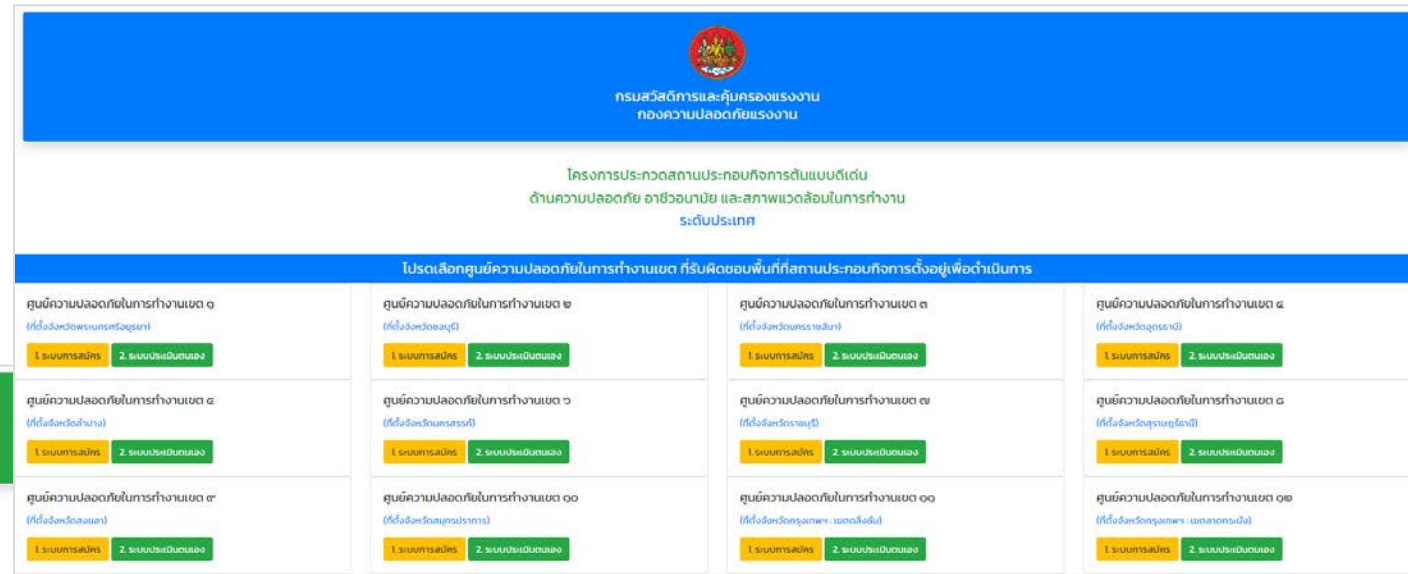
กรมสวัสดิการและคุ้มครองแรงงาน
กองความปลอดภัยแรงงาน

โครงการประกวดสถานประกอบกิจการต้นแบบดีเด่น
ด้านความปลอดภัย อาชีวอนามัย และสภาพแวดล้อมในการทำงาน
ระดับประเทศ

โปรดเลือกศูนย์ความปลอดภัยในการทำงานเขต ที่รับผิดชอบพื้นที่ที่สถานประกอบกิจการตั้งอยู่เพื่อดำเนินการ

ศูนย์ความปลอดภัยในการทำงานเขต ๑
(ที่ตั้งจังหวัดพระนครศรีอยุธยา)
1. ระบบการสมัคร 2. ระบบประเมินตนเอง

ศูนย์ความปลอดภัยในการทำงานเขต ๒
(ที่ตั้งจังหวัดชลบุรี)
1. ระบบการสมัคร 2. ระบบประเมินตนเอง

ศูนย์ความปลอดภัยในการทำงานเขต ๓
(ที่ตั้งจังหวัดนครราชสีมา)
1. ระบบการสมัคร 2. ระบบประเมินตนเอง

ศูนย์ความปลอดภัยในการทำงานเขต ๔
(ที่ตั้งจังหวัดอุดรธานี)
1. ระบบการสมัคร 2. ระบบประเมินตนเอง

ศูนย์ความปลอดภัยในการทำงานเขต ๕
(ที่ตั้งจังหวัดลำปาง)
1. ระบบการสมัคร 2. ระบบประเมินตนเอง

ศูนย์ความปลอดภัยในการทำงานเขต ๖
(ที่ตั้งจังหวัดนครสวรรค์)
1. ระบบการสมัคร 2. ระบบประเมินตนเอง

ศูนย์ความปลอดภัยในการทำงานเขต ๗
(ที่ตั้งจังหวัดราชบุรี)
1. ระบบการสมัคร 2. ระบบประเมินตนเอง

ศูนย์ความปลอดภัยในการทำงานเขต ๘
(ที่ตั้งจังหวัดสุราษฎร์ธานี)
1. ระบบการสมัคร 2. ระบบประเมินตนเอง

ศูนย์ความปลอดภัยในการทำงานเขต ๙
(ที่ตั้งจังหวัดสงขลา)
1. ระบบการสมัคร 2. ระบบประเมินตนเอง

ศูนย์ความปลอดภัยในการทำงานเขต ๑๐
(ที่ตั้งจังหวัดสมุทรปราการ)
1. ระบบการสมัคร 2. ระบบประเมินตนเอง

ศูนย์ความปลอดภัยในการทำงานเขต ๑๑
(ที่ตั้งจังหวัดกรุงเทพฯ : เขตตลิ่งชัน)
1. ระบบการสมัคร 2. ระบบประเมินตนเอง

ศูนย์ความปลอดภัยในการทำงานเขต ๑๒
(ที่ตั้งจังหวัดกรุงเทพฯ : เขตลาดกระบัง)
1. ระบบการสมัคร 2. ระบบประเมินตนเอง